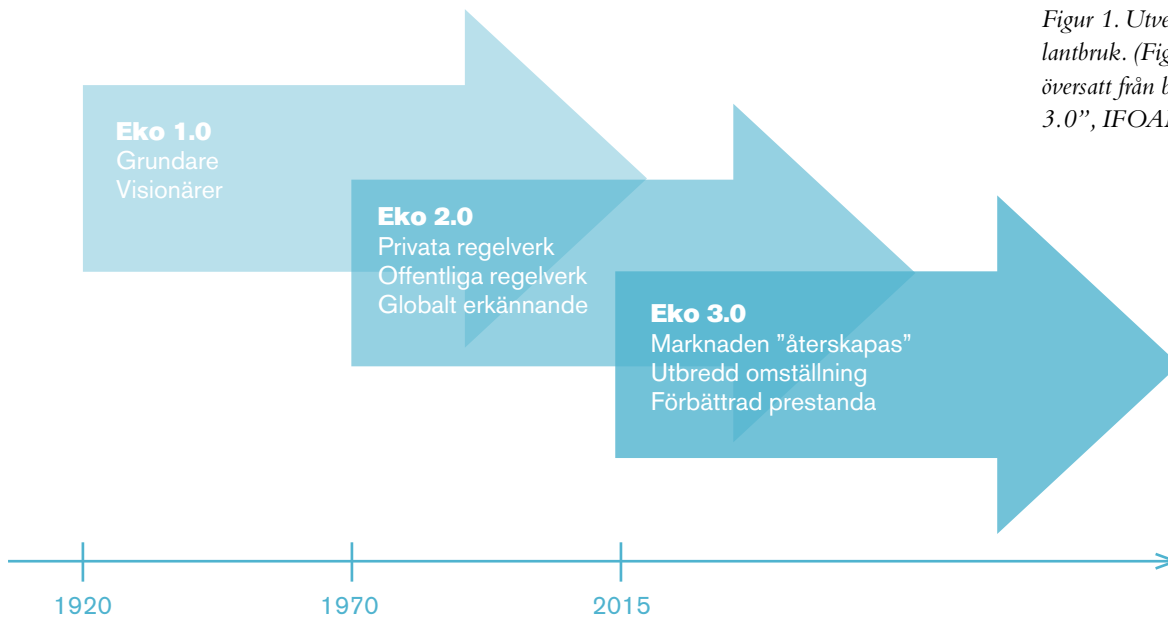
Figur 1. Utve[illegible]
lantbruk. (Fig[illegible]
översatt från b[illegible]
3.0", IFOA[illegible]

**Eko 1.0**
Grundare
Visionärer

**Eko 2.0**
Privata regelverk
Offentliga regelverk
Globalt erkännande

**Eko 3.0**
Marknaden "återskapas"
Utbredd omställning
Förbättrad prestanda

1920
1970
2015